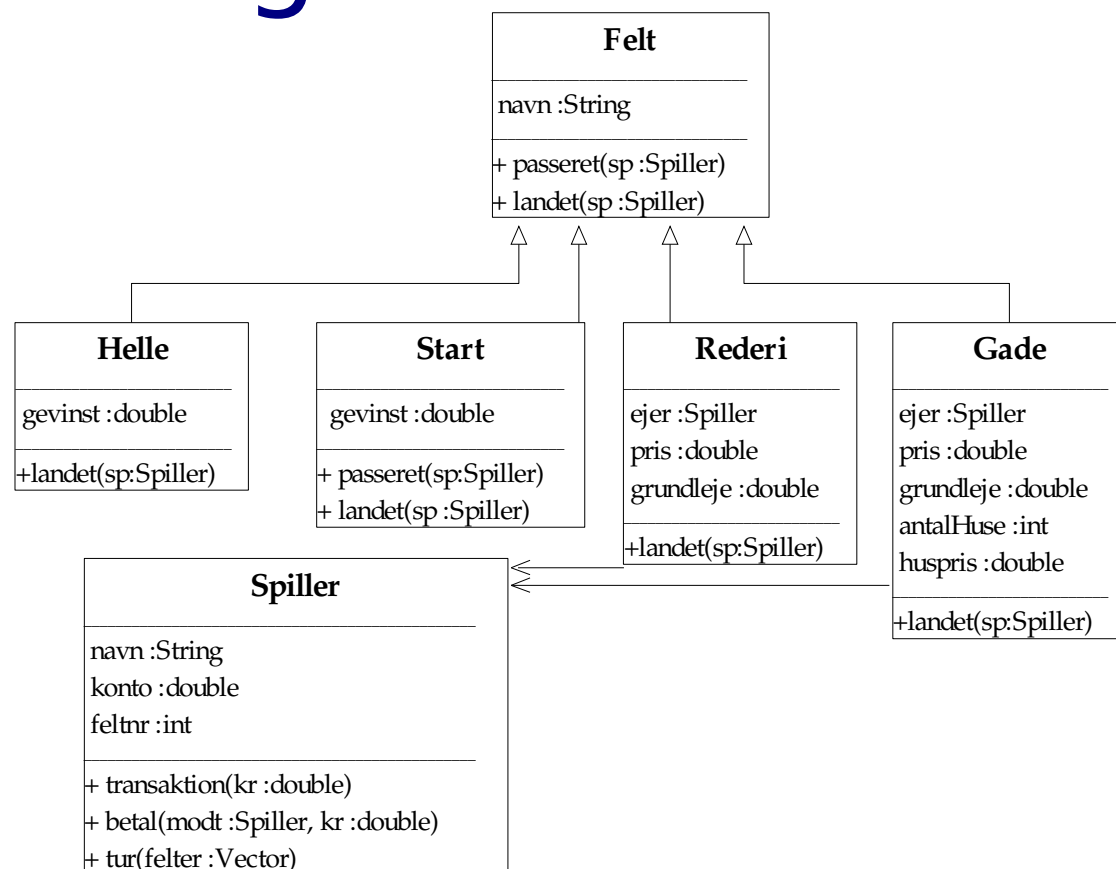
Felt

navn :String

+ passeret(sp :Spiller)
+ landet(sp :Spiller)

Helle

gevinst :double

+landet(sp:Spiller)

Start

gevinst :double

+ passeret(sp:Spiller)
+ landet(sp :Spiller)

Rederi

ejer :Spiller
pris :double
grundleje :double

+landet(sp:Spiller)

Gade

ejer :Spiller
pris :double
grundleje :double
antalHuse :int
huspris :double

+landet(sp:Spiller)

Spiller

navn :String
konto :double
feltnr :int

+ transaktion(kr :double)
+ betal(modt :Spiller, kr :double)
+ tur(felter :Vector)